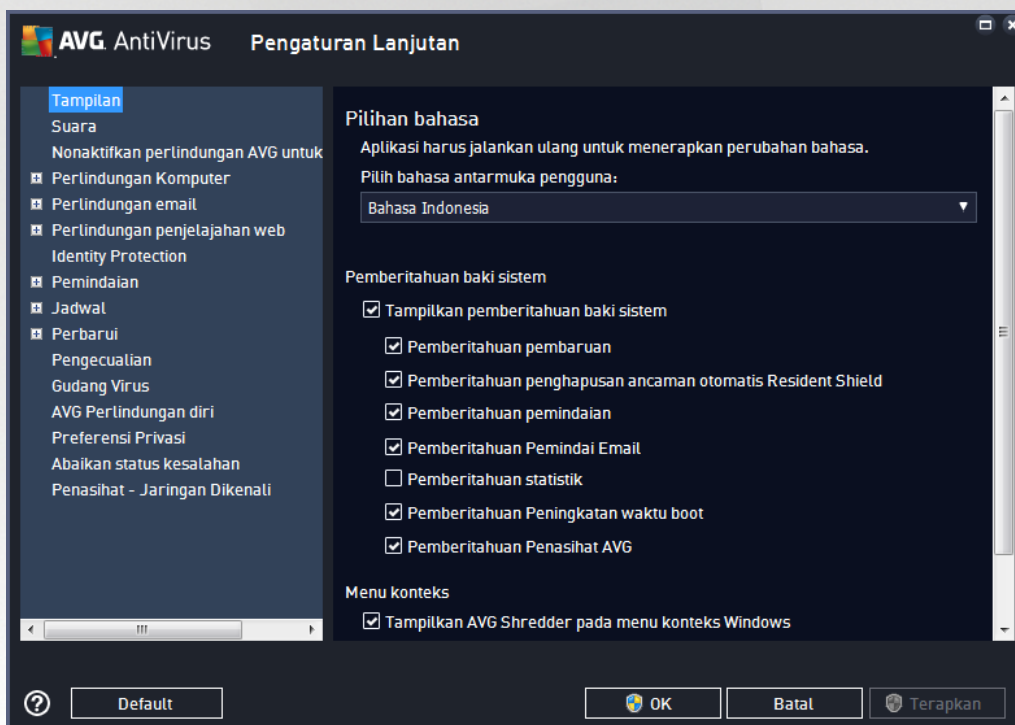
AVG. AntiVirus Pengaturan Lanjutan

Tampilan
Suara
Nonaktifkan perlindungan AVG untuk
Perlindungan Komputer
Perlindungan email
Perlindungan penjelajahan web
Identity Protection
Pemindaian
Jadwal
Perbarui
Pengecualian
Gudang Virus
AVG Perlindungan diri
Preferensi Privasi
Abaikan status kesalahan
Penasihat - Jaringan Dikenali

Pilihan bahasa
Aplikasi harus jalankan ulang untuk menerapkan perubahan bahasa.
Pilih bahasa antarmuka pengguna:
Bahasa Indonesia

Pemberitahuan baki sistem
Tampilkan pemberitahuan baki sistem
Pemberitahuan pembaruan
Pemberitahuan penghapusan ancaman otomatis Resident Shield
Pemberitahuan pemindaian
Pemberitahuan Pemindai Email
Pemberitahuan statistik
Pemberitahuan Peningkatan waktu boot
Pemberitahuan Penasihat AVG

Menu konteks
Tampilkan AVG Shredder pada menu konteks Windows

Default
OK
Batal
Terapkan